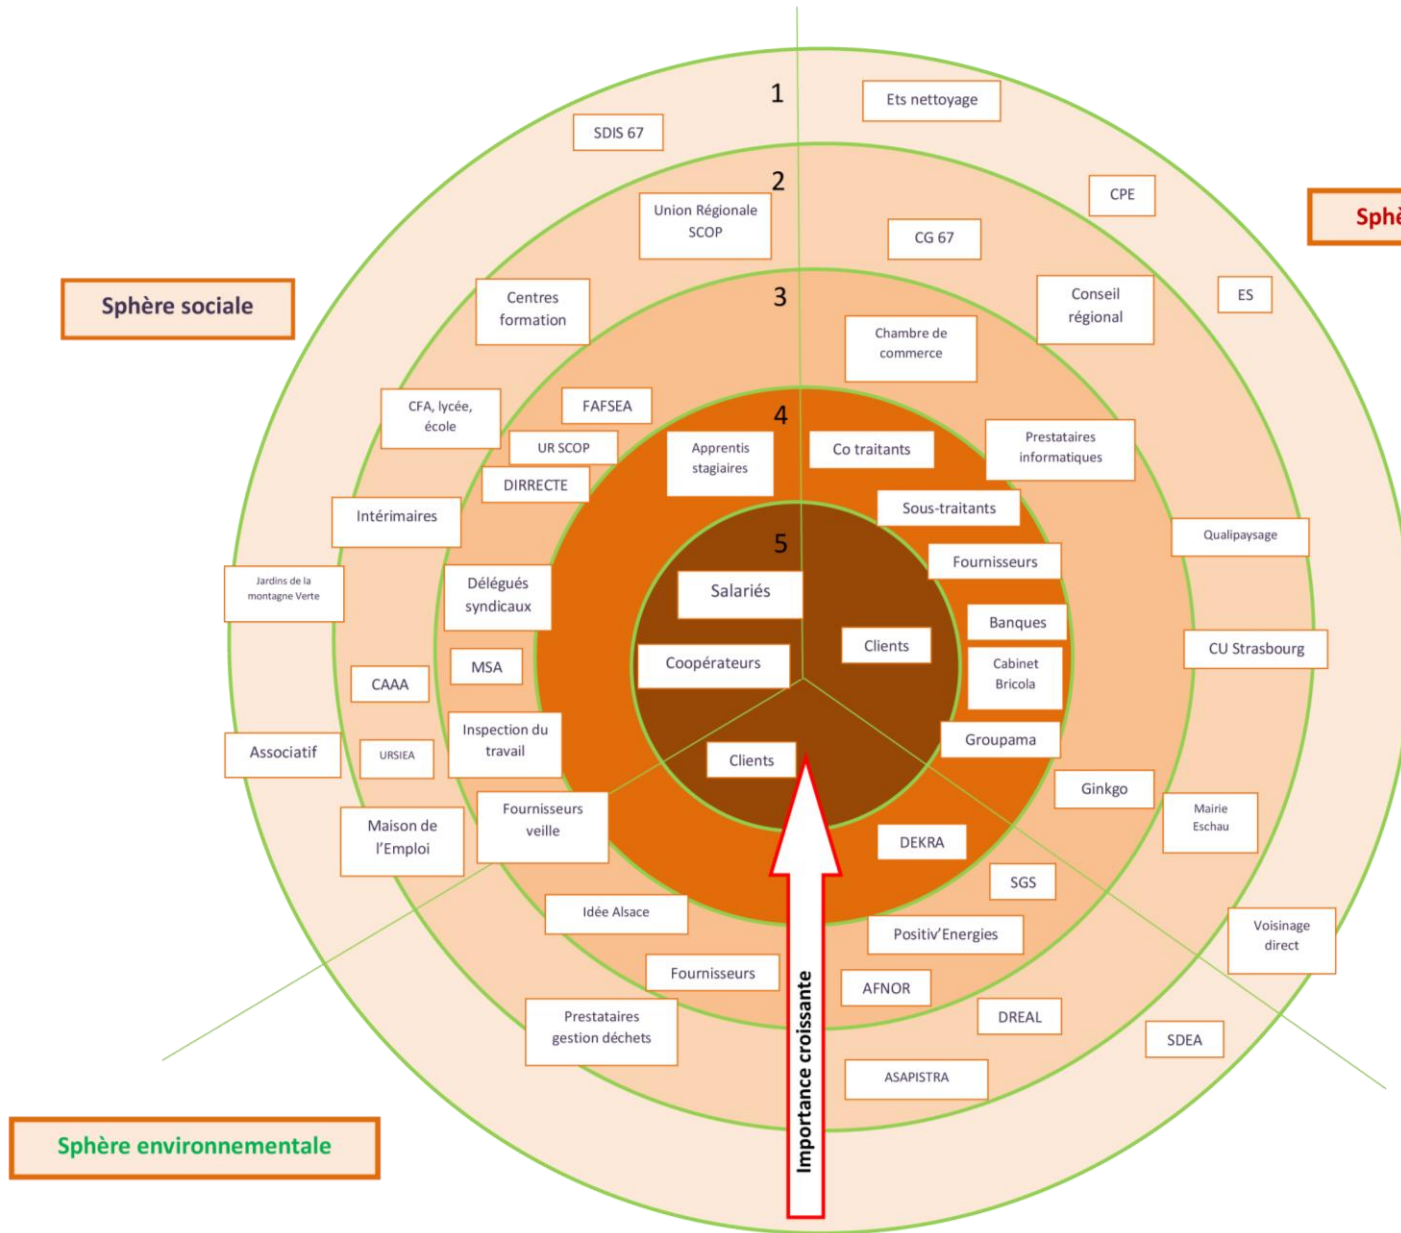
1

Ets nettoyage

SDIS 67

2

CPE

Sphè

Union Régionale SCOP

CG 67

ES

Sphère sociale

Centres formation

3

Conseil régional

Chambre de commerce

CFA, lycée, école

FAFSEA

4

UR SCOP

Apprentis stagiaires

Co traitants

Prestataires informatiques

DIRRECTE

Intérimaires

Sous-traitants

Qualipaysage

5

Fournisseurs

Jardins de la montagne Verte

Délégués syndicaux

Salariés

Banques

Clients

CU Strasbourg

MSA

Coopérateurs

Cabinet Bricola

CAAA

Inspection du travail

Groupama

Associatif

URSIEA

Clients

Ginkgo

Mairie Eschau

Maison de l'Emploi

Fournisseurs veille

DEKRA

SGS

Idée Alsace

Positiv'Energies

Voisinage direct

Fournisseurs

AFNOR

Prestataires gestion déchets

DREAL

SDEA

ASAPISTRA

Importance croissante

Sphère environnementale